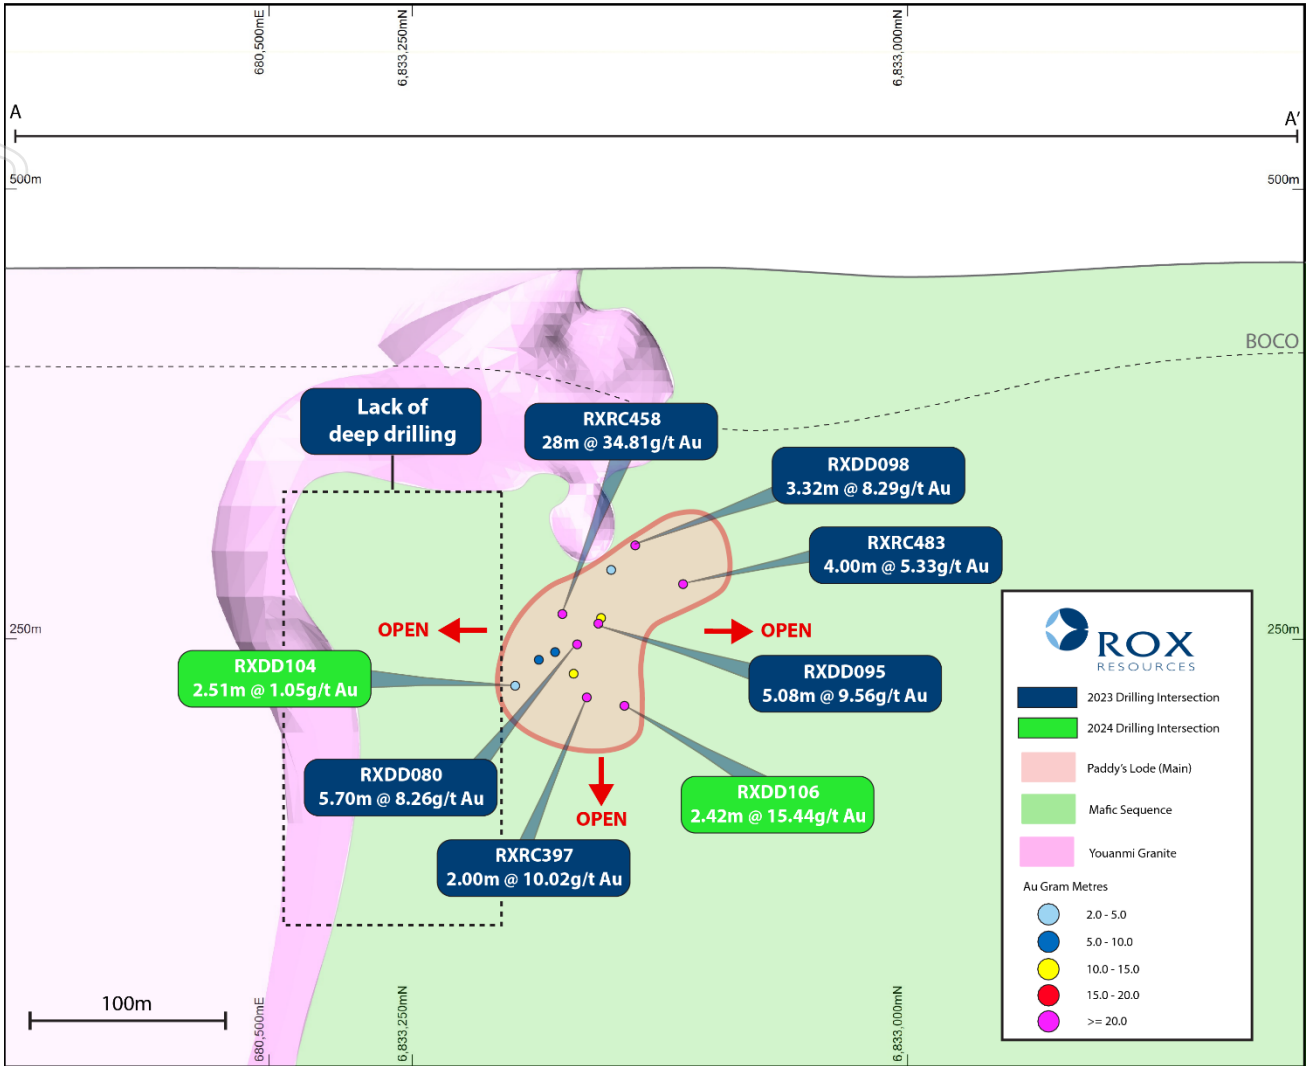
680,500mE

6,833,250mN

6,833,000mN

A

A'

500m

500m

BOCO

Lack of deep drilling

RXRC458
28m @ 34.81g/t Au

RXDD098
3.32m @ 8.29g/t Au

RXRC483
4.00m @ 5.33g/t Au

250m

250m

OPEN

OPEN

RXDD104
2.51m @ 1.05g/t Au

RXDD095
5.08m @ 9.56g/t Au

RXDD080
5.70m @ 8.26g/t Au

OPEN

RXDD106
2.42m @ 15.44g/t Au

RXRC397
2.00m @ 10.02g/t Au

ROX RESOURCES

2023 Drilling Intersection

2024 Drilling Intersection

Paddy's Lode (Main)

Mafic Sequence

Youanmi Granite

Au Gram Metres

2.0 - 5.0

5.0 - 10.0

10.0 - 15.0

15.0 - 20.0

>= 20.0

100m

680,500mE

6,833,250mN

6,833,000mN